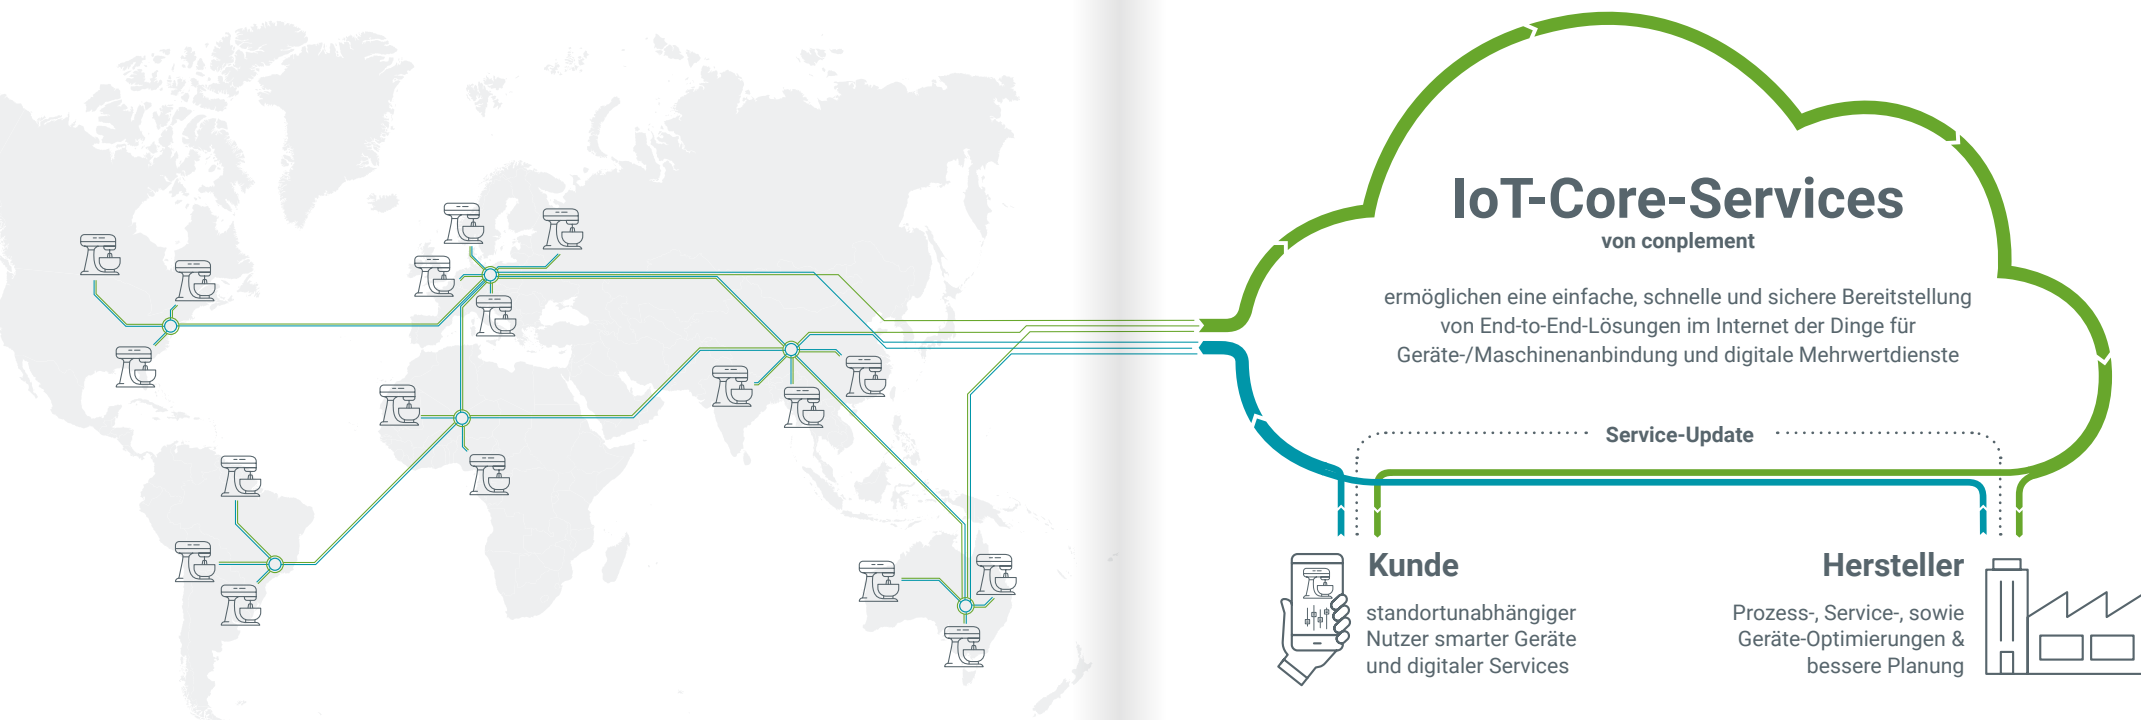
IoT-Core-Services
von conplement

ermöglichen eine einfache, schnelle und sichere Bereitstellung von End-to-End-Lösungen im Internet der Dinge für Geräte-/Maschinenanbindung und digitale Mehrwertdienste

Service-Update

Kunde
standortunabhängiger Nutzer smarter Geräte und digitaler Services

Hersteller
Prozess-, Service-, sowie Geräte-Optimierungen & bessere Planung